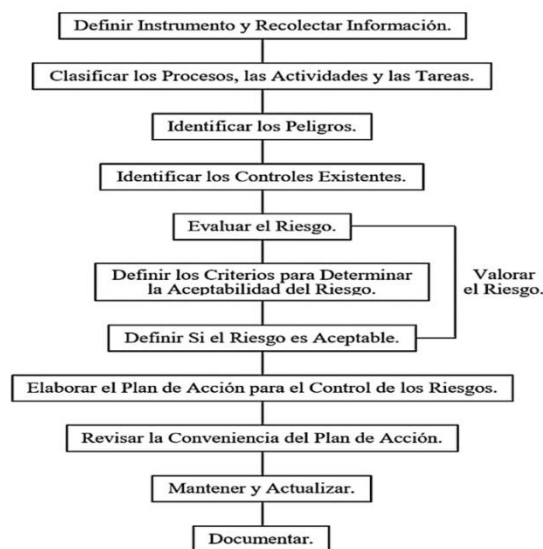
Definir Instrumento y Recolectar Información.

Clasificar los Procesos, las Actividades y las Tareas.

Identificar los Peligros.

Identificar los Controles Existentes.

Evaluar el Riesgo.

Definir los Criterios para Determinar la Aceptabilidad del Riesgo.

Definir Si el Riesgo es Aceptable.

Valorar el Riesgo.

Elaborar el Plan de Acción para el Control de los Riesgos.

Revisar la Conveniencia del Plan de Acción.

Mantener y Actualizar.

Documentar.